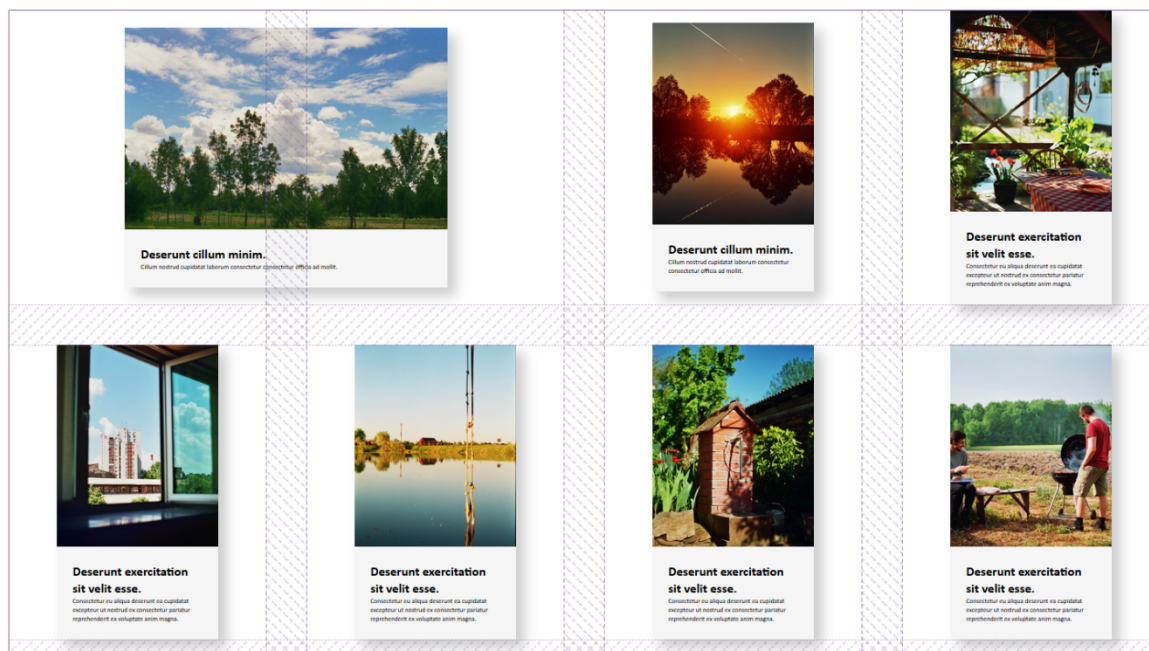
Deserunt cillum minim.
Cillum nostrud cupidatat laborum consectetur consectetur officia ad mollit.

Deserunt cillum minim.
Cillum nostrud cupidatat laborum consectetur consectetur officia ad mollit.

Deserunt exercitation sit velit esse.
Consectetur eu aliqua deserunt ea cupidatat excepteur ut nostrud ex consectetur pariatur reprehenderit ex voluptate anim magna.

Deserunt exercitation sit velit esse.
Consectetur eu aliqua deserunt ea cupidatat excepteur ut nostrud ex consectetur pariatur reprehenderit ex voluptate anim magna.

Deserunt exercitation sit velit esse.
Consectetur eu aliqua deserunt ea cupidatat excepteur ut nostrud ex consectetur pariatur reprehenderit ex voluptate anim magna.

Deserunt exercitation sit velit esse.
Consectetur eu aliqua deserunt ea cupidatat excepteur ut nostrud ex consectetur pariatur reprehenderit ex voluptate anim magna.

Deserunt exercitation sit velit esse.
Consectetur eu aliqua deserunt ea cupidatat excepteur ut nostrud ex consectetur pariatur reprehenderit ex voluptate anim magna.